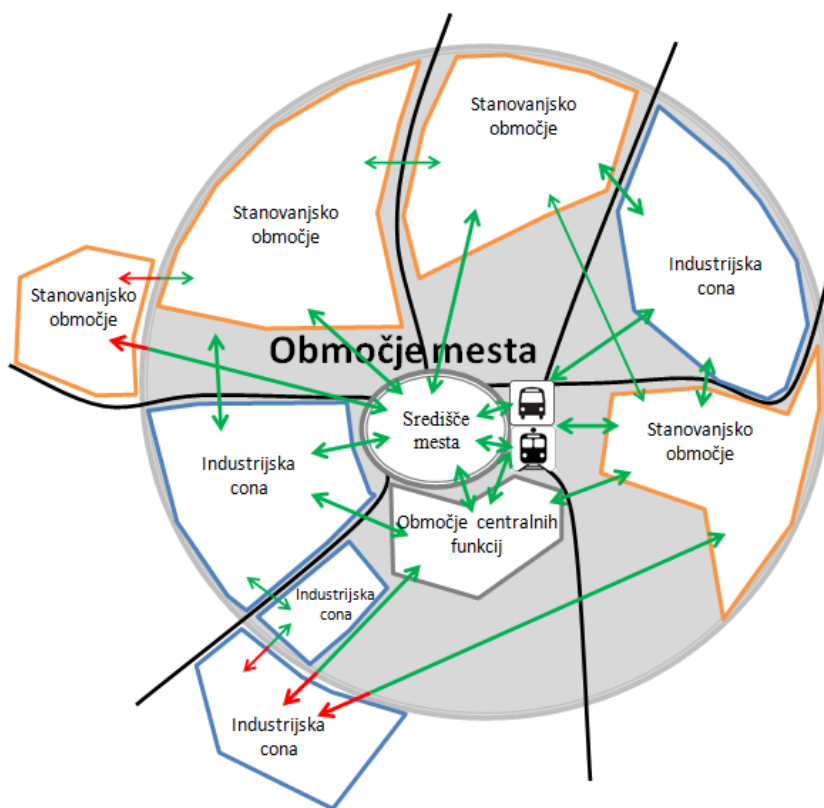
Stanovanjsko območje

Stanovanjsko območje

Stanovanjsko območje

Industrijska cona

Območje mesta

Središče mesta

Stanovanjsko območje

Industrijska cona

Območje centralnih funkcij

Industrijska cona

Industrijska cona